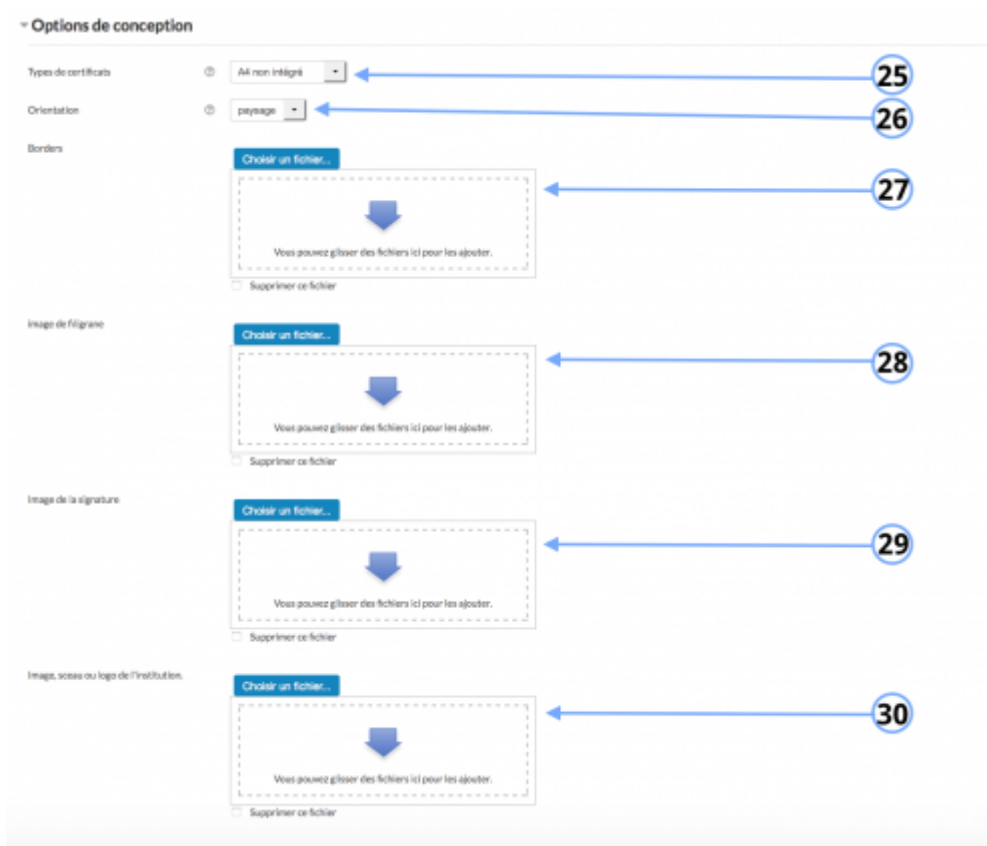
Options de conception

Types de certificats

A4 non intégré

25

Orientation

paysage

26

Borders

Choisir un fichier...

Vous pouvez glisser des fichiers ici pour les ajouter.

27

Supprimer ce fichier

Image de filigrane

Choisir un fichier...

Vous pouvez glisser des fichiers ici pour les ajouter.

28

Supprimer ce fichier

Image de la signature

Choisir un fichier...

Vous pouvez glisser des fichiers ici pour les ajouter.

29

Supprimer ce fichier

Image, sceau ou logo de l'institution.

Choisir un fichier...

Vous pouvez glisser des fichiers ici pour les ajouter.

30

Supprimer ce fichier